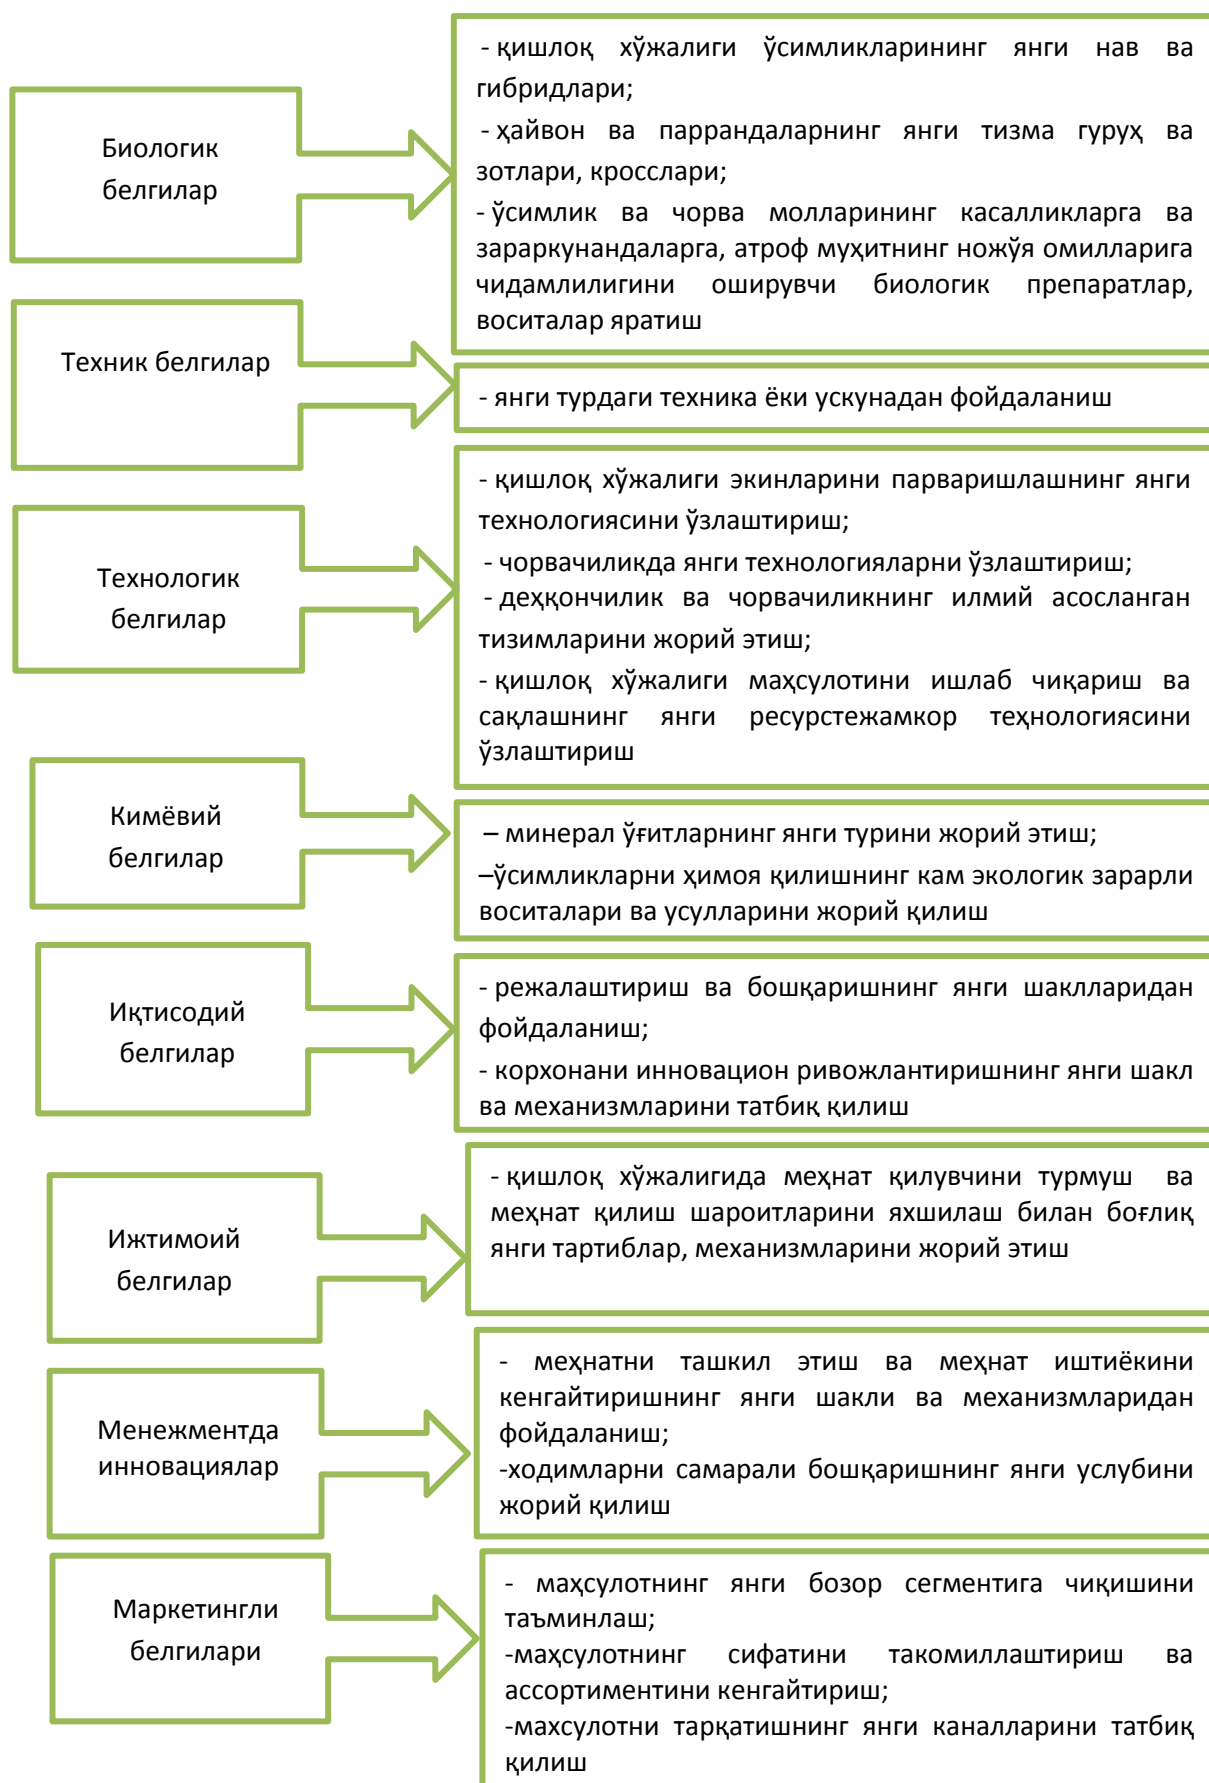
Биологик белгилар

- қишлоқ хўжалиги ўсимликларининг янги нав ва гибридлари;
- ҳайвон ва паррандаларнинг янги тизма гуруҳ ва зотлари, кросслари;
- ўсимлик ва чорва молларининг касалликларга ва зараркунандаларга, атроф муҳитнинг ножўя омилларига чидамлилигини оширувчи биологик препаратлар, воситалар яратиш

Техник белгилар

- янги турдаги техника ёки ускунадан фойдаланиш

Технологик белгилар

- қишлоқ хўжалиги экинларини парваришлашнинг янги технологиясини ўзлаштириш;
- чорвачиликда янги технологияларни ўзлаштириш;
- деҳқончилик ва чорвачиликнинг илмий асосланган тизимларини жорий этиш;
- қишлоқ хўжалиги маҳсулотини ишлаб чиқариш ва сақлашнинг янги ресурстежамкор теҳнологиясини ўзлаштириш

Кимёвий белгилар

– минерал ўғитларнинг янги турини жорий этиш;
–ўсимликларни ҳимоя қилишнинг кам экологик зарарли воситалари ва усулларини жорий қилиш

Иқтисодий белгилар

- режалаштириш ва бошқаришнинг янги шаклларидан фойдаланиш;
- корхонани инновацион ривожлантиришнинг янги шакл ва механизмларини татбиқ қилиш

Ижтимоий белгилар

- қишлоқ хўжалигида меҳнат қилувчини турмуш ва меҳнат қилиш шароитларини яхшилаш билан боғлиқ янги тартиблар, механизмларини жорий этиш

Менежментда инновациялар

- меҳнатни ташкил этиш ва меҳнат иштиёкини кенгайтиришнинг янги шакли ва механизмларидан фойдаланиш;
-ходимларни самарали бошқаришнинг янги услубини жорий қилиш

Маркетингли белгилари

- маҳсулотнинг янги бозор сегментига чиқишини таъминлаш;
-маҳсулотнинг сифатини такомиллаштириш ва ассортиментини кенгайтириш;
-махсулотни тарқатишнинг янги каналларини татбиқ қилиш